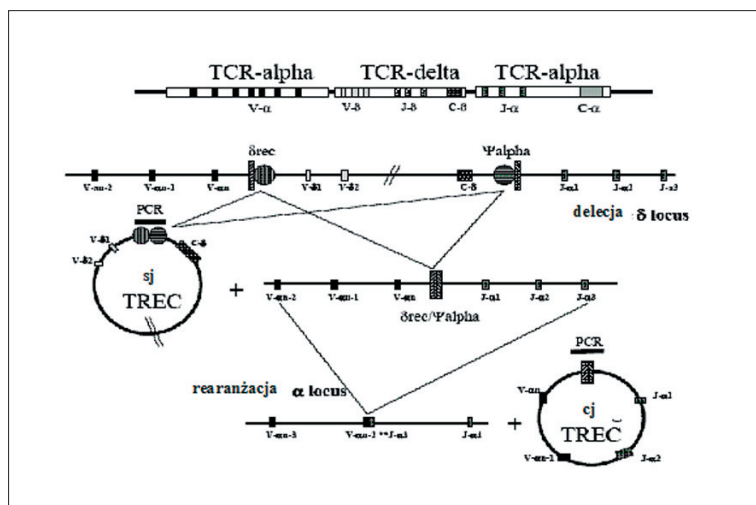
TCR-alpha TCR-delta TCR-alpha

V-α V-δ J-δ C-δ J-α C-α

δrec Ψalpha

V-αn-2 V-αn-1 V-αn V-δ1 V-δ2 C-δ J-α1 J-α2 J-α3

PCR

delecja δ locus

V-δ1 V-δ2 c-δ

sj TREC

+

V-αn-2 V-αn-1 V-αn J-α1 J-α2 J-α3

δrec/Ψalpha

rearanżacja α locus

V-αn-3 V-αn-2 J-α3 J-α4

+

PCR

V-αn J-α1

cj TREC

V-αn-1 J-α2